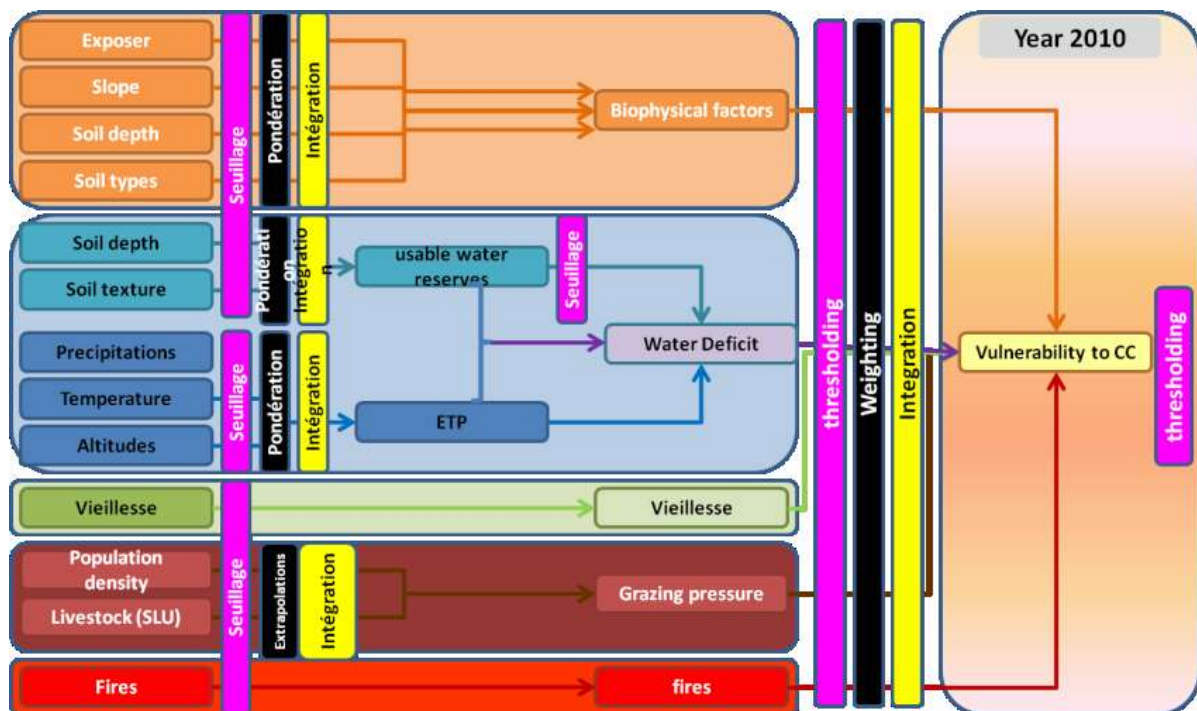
Exposer
Slope
Soil depth
Soil types
Seuillage
Pondération
Intégration
Biophysical factors
thresholding
Weighting
Integration
Year 2010
Soil depth
Soil texture
Pondération
Intégration
usable water reserves
Seuillage
Precipitations
Temperature
Altitudes
Seuillage
Pondération
Intégration
Water Deficit
ETP
Vulnerability to CC
thresholding
Vieillesse
Vieillesse
Population density
Livestock (SLU)
Seuillage
Extrapolations
Intégration
Grazing pressure
Fires
fires